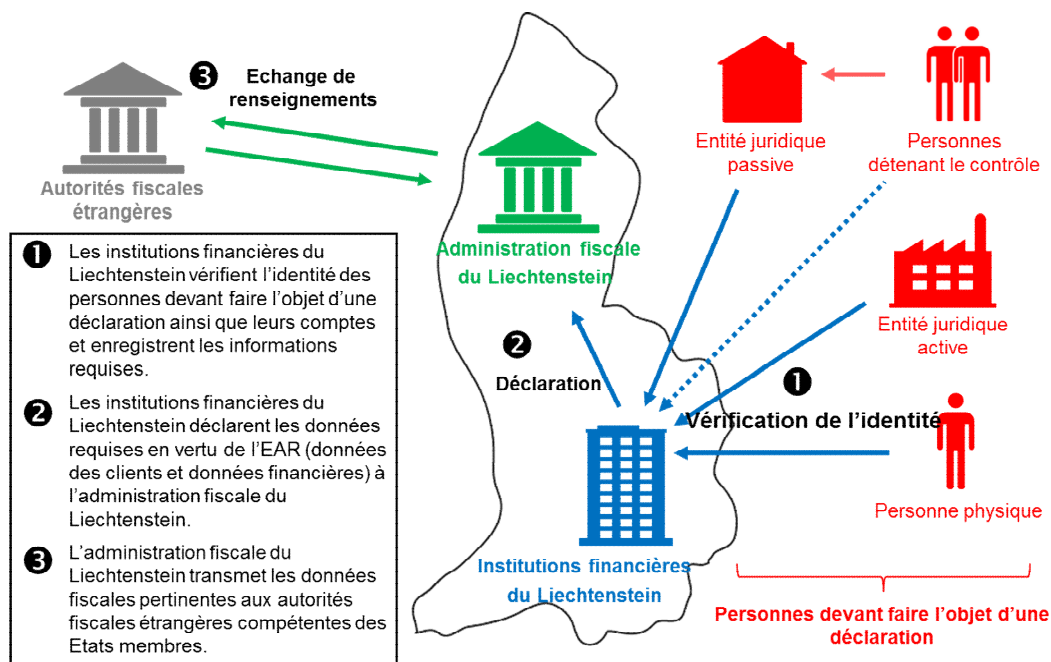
❸ Echange de renseignements

Autorités fiscales étrangères

Administration fiscale du Liechtenstein

Entité juridique passive

Personnes détenant le contrôle

Entité juridique active

❷ Déclaration

❶ Vérification de l'identité

Personne physique

Institutions financières du Liechtenstein

Personnes devant faire l'objet d'une déclaration

❶ Les institutions financières du Liechtenstein vérifient l'identité des personnes devant faire l'objet d'une déclaration ainsi que leurs comptes et enregistrent les informations requises.

❷ Les institutions financières du Liechtenstein déclarent les données requises en vertu de l'EAR (données des clients et données financières) à l'administration fiscale du Liechtenstein.

❸ L'administration fiscale du Liechtenstein transmet les données fiscales pertinentes aux autorités fiscales étrangères compétentes des Etats membres.